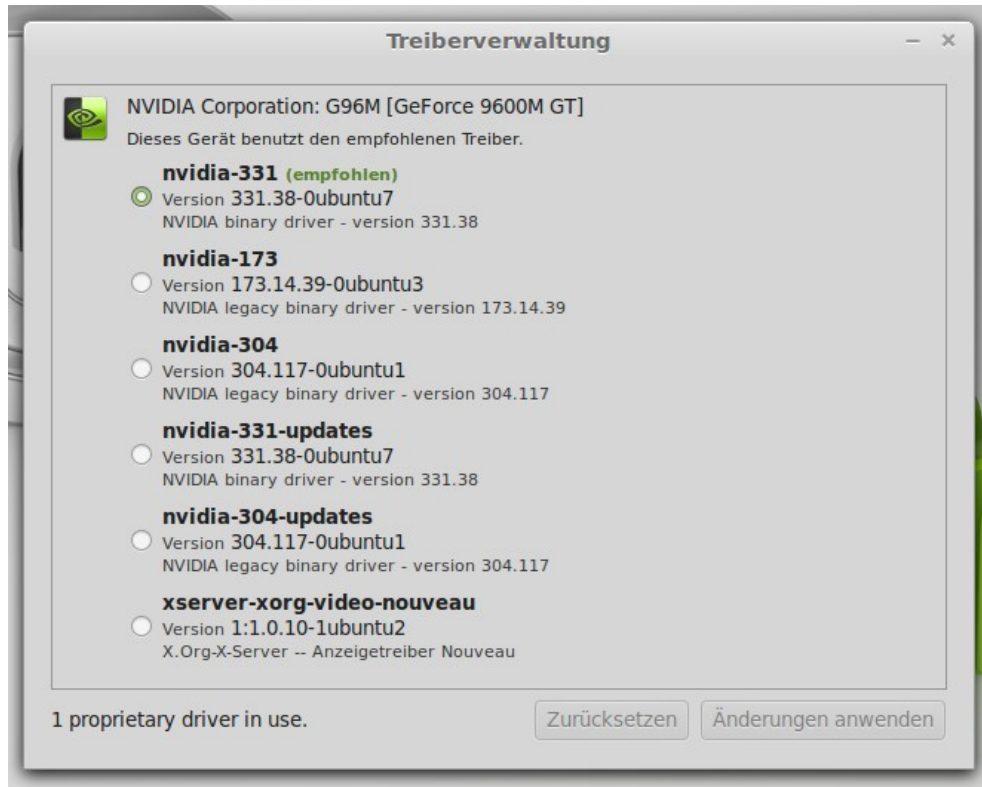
Treiberverwaltung

– ×

NVIDIA Corporation: G96M [GeForce 9600M GT]

Dieses Gerät benutzt den empfohlenen Treiber.

nvidia-331 (empfohlen)
Version 331.38-0ubuntu7
NVIDIA binary driver - version 331.38

nvidia-173
Version 173.14.39-0ubuntu3
NVIDIA legacy binary driver - version 173.14.39

nvidia-304
Version 304.117-0ubuntu1
NVIDIA legacy binary driver - version 304.117

nvidia-331-updates
Version 331.38-0ubuntu7
NVIDIA binary driver - version 331.38

nvidia-304-updates
Version 304.117-0ubuntu1
NVIDIA legacy binary driver - version 304.117

xserver-xorg-video-nouveau
Version 1:1.0.10-1ubuntu2
X.Org-X-Server -- Anzeigetreiber Nouveau

1 proprietary driver in use.

Zurücksetzen

Änderungen anwenden